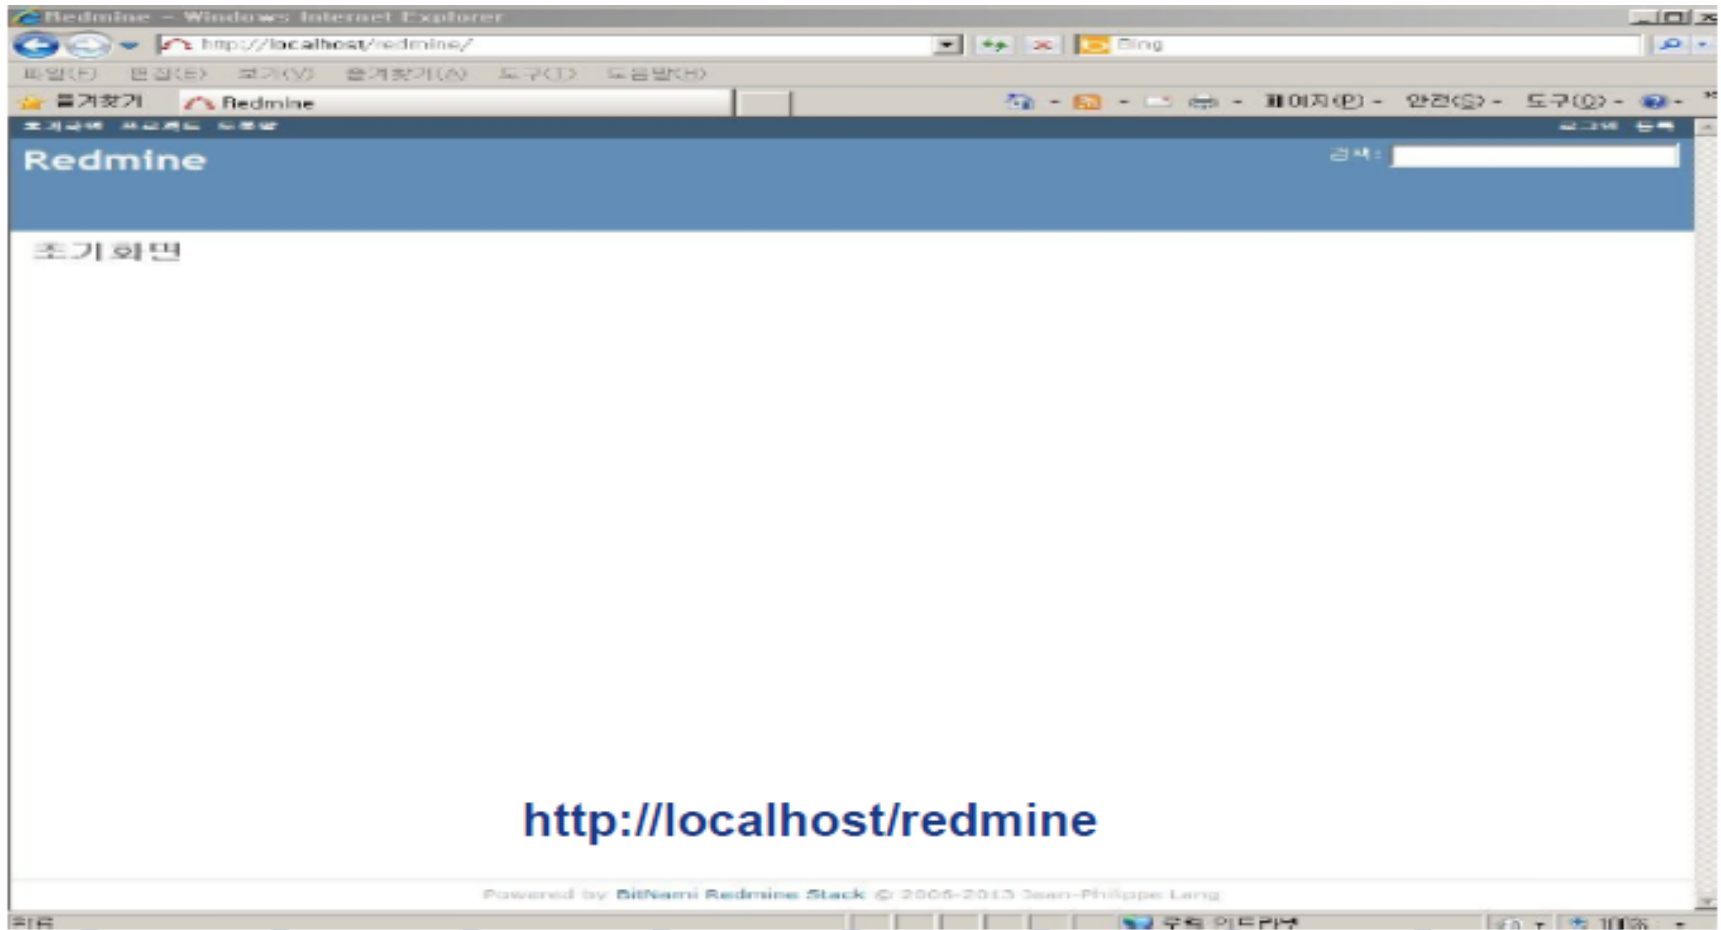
Redmine - Windows Internet Explorer

http://localhost/redmine/

Bing

파일(F) 편집(E) 보기(V) 즐겨찾기(A) 도구(T) 도움말(H)

즐겨찾기 Redmine

페이지(P) 안전(S) 도구(O)

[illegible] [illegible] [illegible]

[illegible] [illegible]

Redmine

검색:

초기화면

http://localhost/redmine

Powered by BitNami Redmine Stack © 2006-2013 Jean-Philippe Lang

완료

로컬 인트라넷

100%